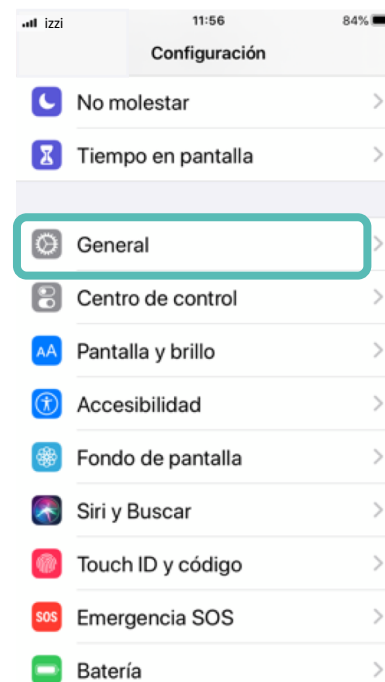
izzi 11:56 84%

Configuración

No molestar

Tiempo en pantalla

General

Centro de control

AA Pantalla y brillo

Accesibilidad

Fondo de pantalla

Siri y Buscar

Touch ID y código

SOS Emergencia SOS

Batería